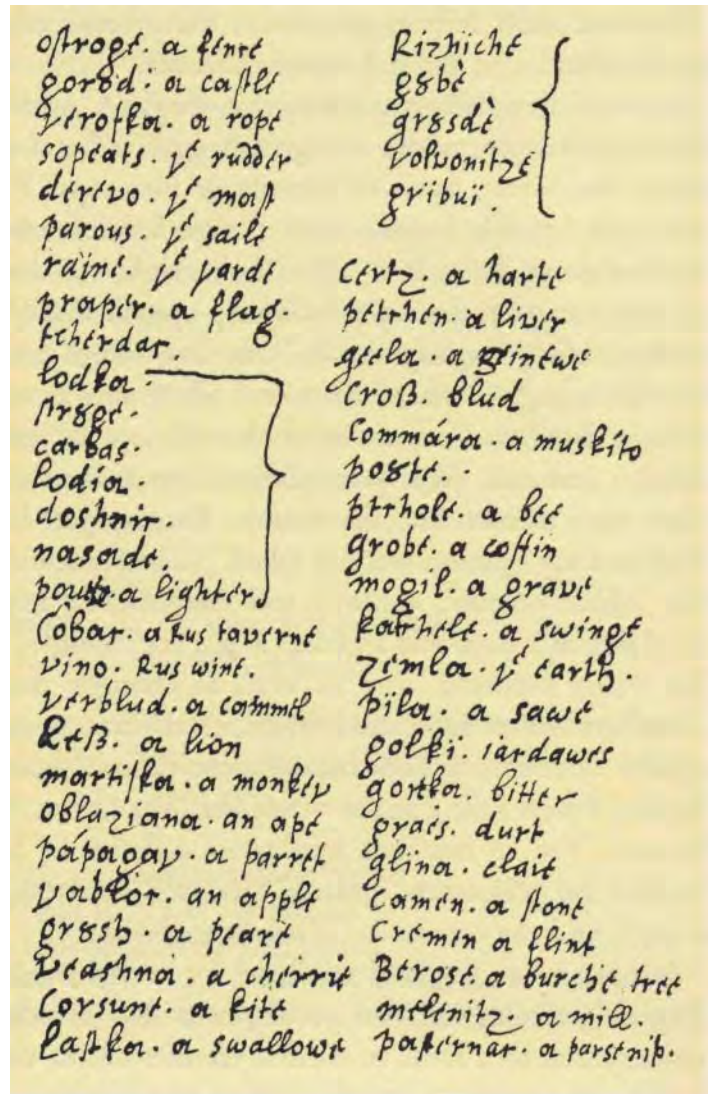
ostrogt. a fence
gorod: a castle
verofka. a rope
sopeats. $y^e$ rudder
derevo. $y^e$ mast
parous. $y^e$ saile
raine. $y^e$ yarde
prapor. a flag.
tcherdar.
lodka.
strugt.
carbas.
lodia.
doshnir.
nasadt.
pouze a lighter
Cobac. a Rus taverne
vino. Rus wine.
verblud. a cammel
Lev. a lion
martiska. a monkey
oblaziana. an ape
papagay. a parret
yablor. an apple
grosh. a peare
veashna. a cherrie
Corsunt. a kite
lastka. a swallowe

Rizhicht
gsbe
grssde
volvonitze
gribui.

Certz. a harte
petchen. a liver
geela. a sinewe
Crov. blud
Commara. a muskito
poste.
ptchole. a bee
grobe. a coffin
mogil. a grave
katchele. a swinge
zemla. $y^e$ earth.
pila. a sawe
golki. iardawes
gorka. bitter
graes. durt
glina. claie
camen. a stone
Cremen a flint
Berose a burche tree
melenitz. a mill.
pasternar. a parsnip.